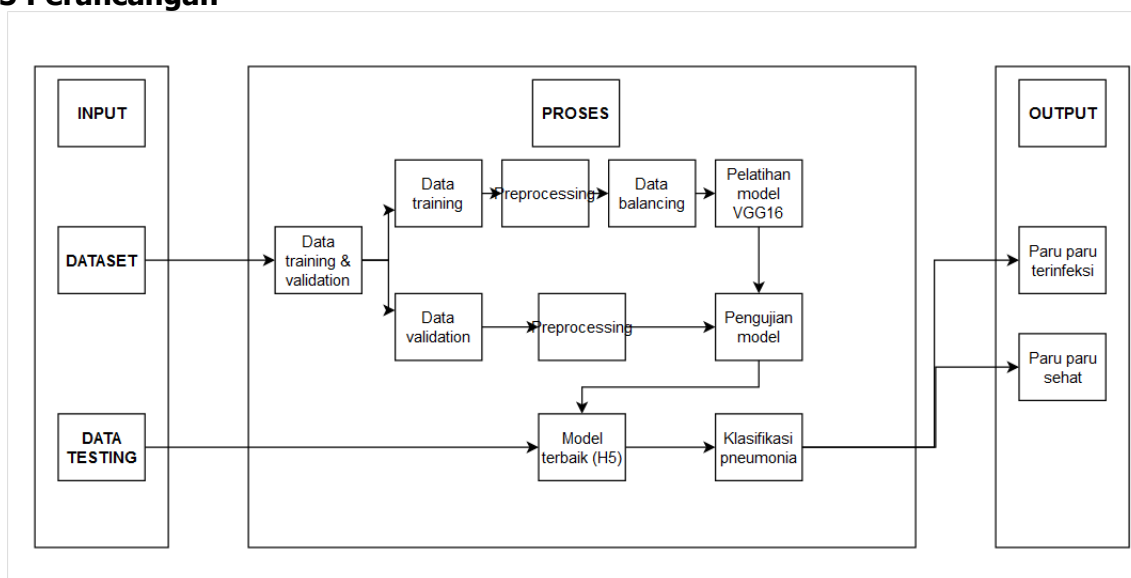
3 Perancangan

INPUT

DATASET

DATA TESTING

PROSES

Data training & validation

Data training

Preprocessing

Data balancing

Pelatihan model VGG16

Data validation

Preprocessing

Pengujian model

Model terbaik (H5)

Klasifikasi pneumonia

OUTPUT

Paru paru terinfeksi

Paru paru sehat